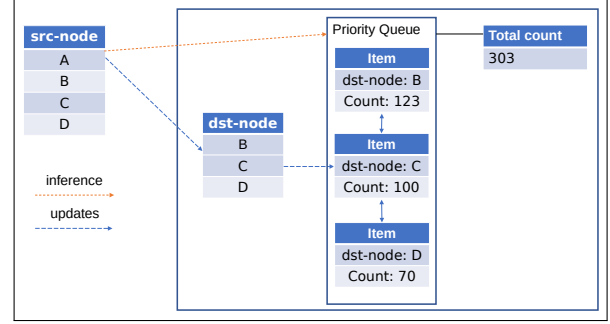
| src-node |
|---|
| A |
| B |
| C |
| D |

inference

updates

| dst-node |
|---|
| B |
| C |
| D |

Priority Queue

| Item |
|---|
| dst-node: B |
| Count: 123 |

| Item |
|---|
| dst-node: C |
| Count: 100 |

| Item |
|---|
| dst-node: D |
| Count: 70 |

| Total count |
|---|
| 303 |